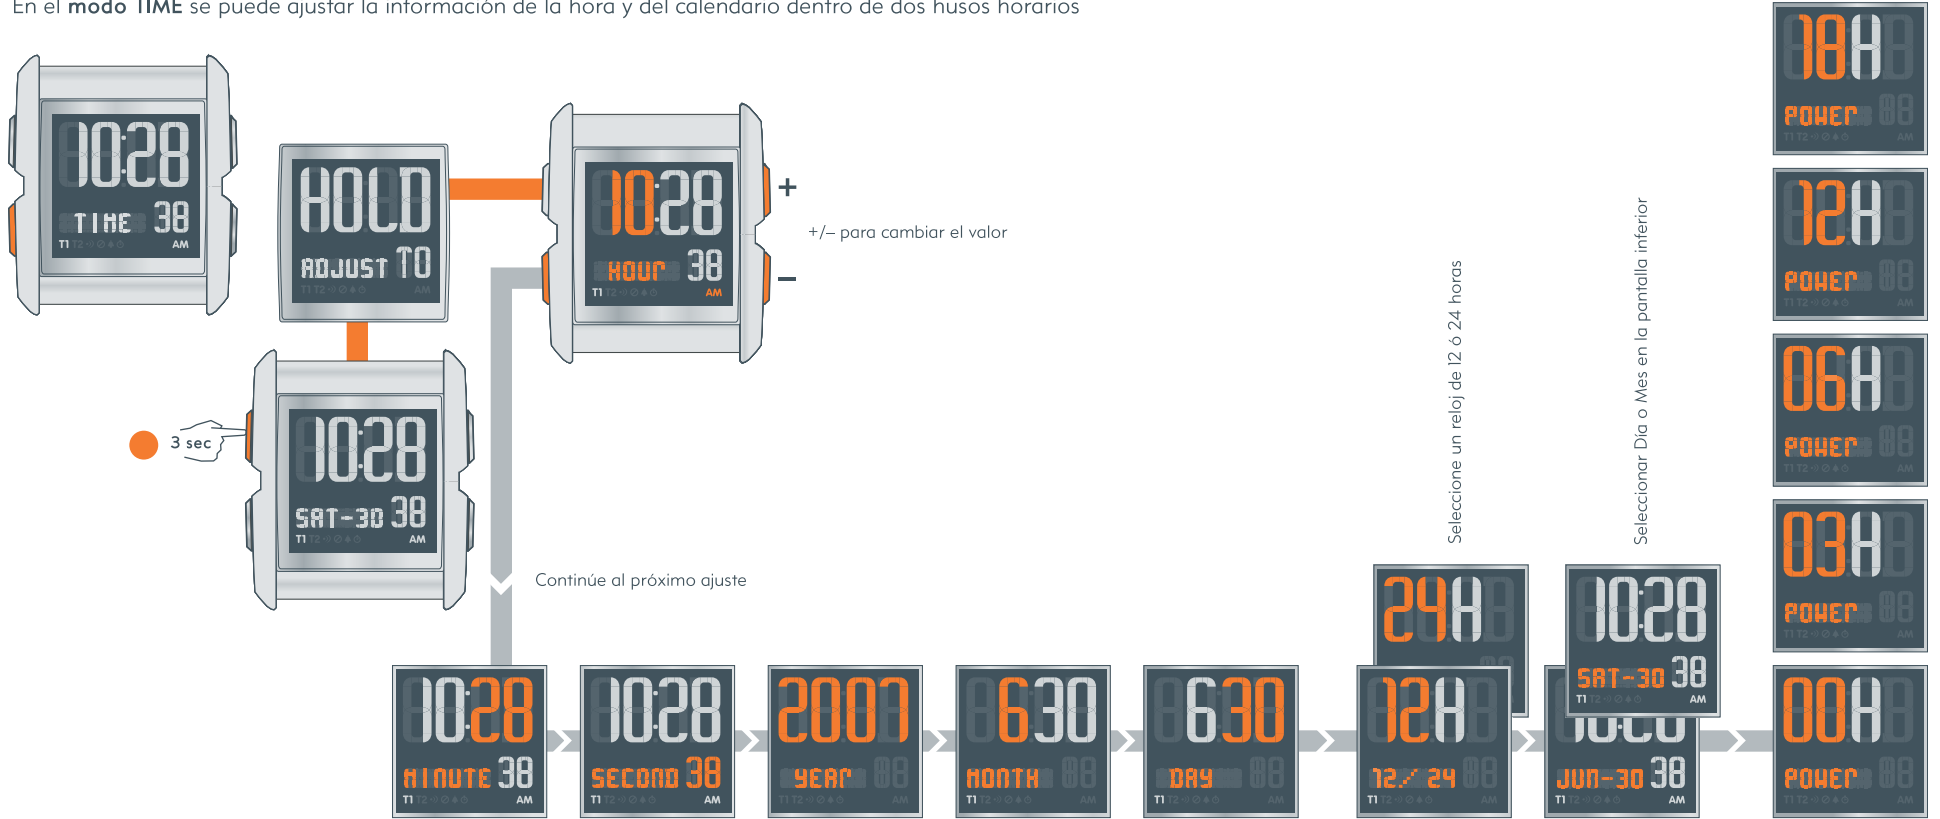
En el **modo TIME** se puede ajustar la información de la hora y del calendario dentro de dos husos horarios

10:28
TIME 38
T1 AM

HOLD
ADJUST TO

10:28
HOUR 38
T1 AM

+
–
+/– para cambiar el valor

3 sec

10:28
SAT-30 38
T1 AM

Continúe al próximo ajuste

10:28
MINUTE 38
T1 AM

10:28
SECOND 38
T1 AM

2007
YEAR

6:30
MONTH

6:30
DAY

Seleccione un reloj de 12 ó 24 horas

24H

12H
12/24
T1

Seleccionar Día o Mes en la pantalla inferior

10:28
SAT-30 38
T1 AM

JUN-30 38
T1 AM

18H
POWER

12H
POWER

06H
POWER

03H
POWER

00H
POWER